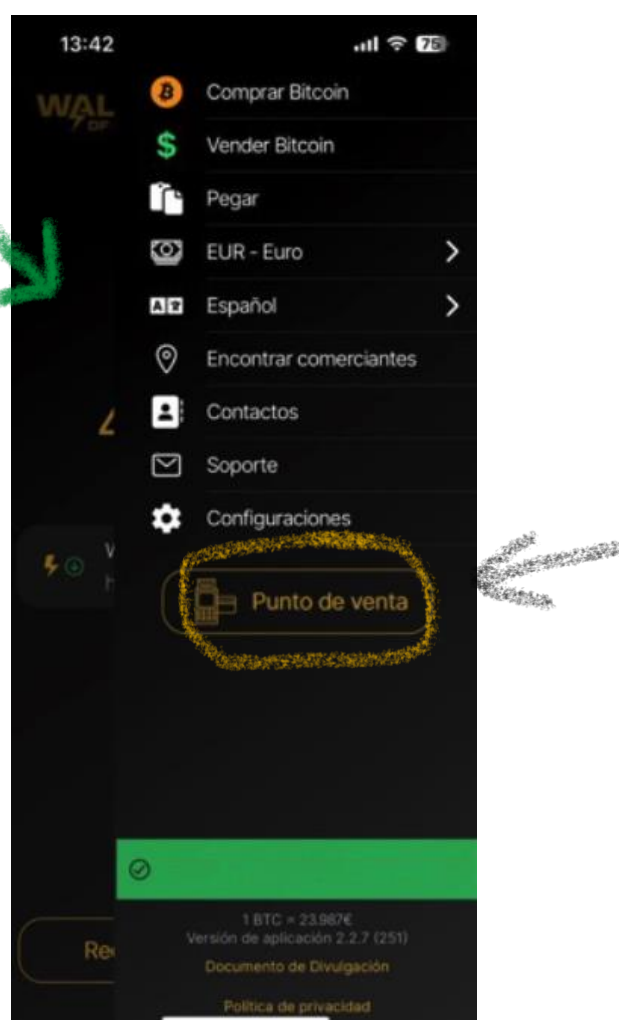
13:42

75

WAL

Comprar Bitcoin

Vender Bitcoin

Pegar

EUR - Euro

Español

Encontrar comerciantes

Contactos

Soporte

Configuraciones

Punto de venta

1 BTC = 23.987€
Versión de aplicación 2.2.7 (251)

Documento de Divulgación

Política de privacidad

Re